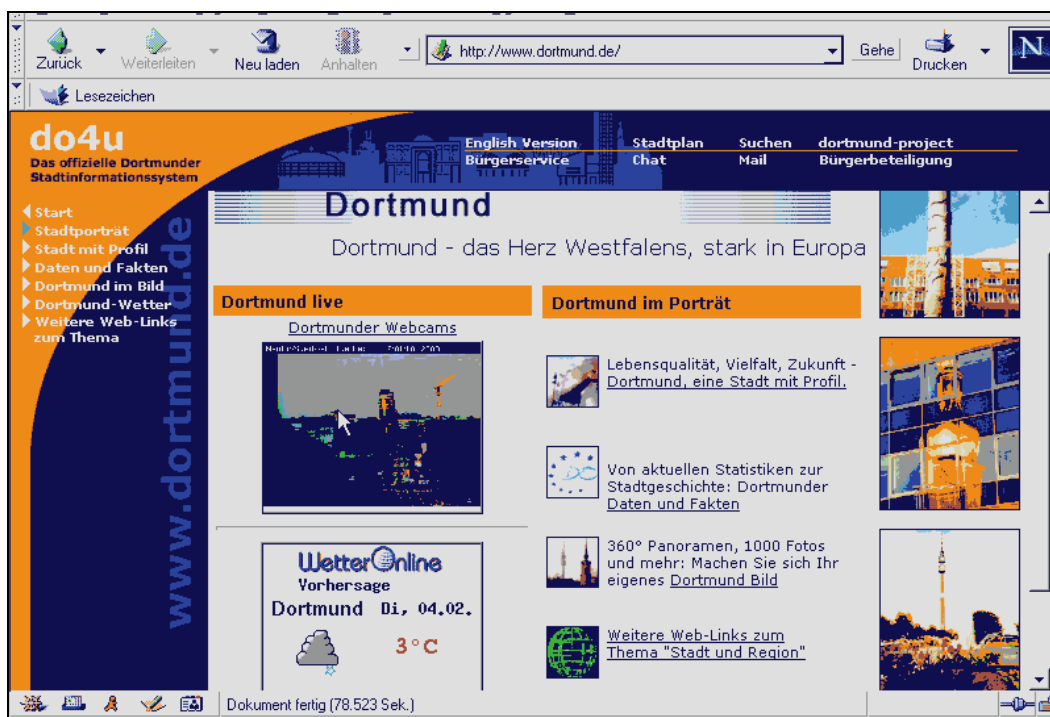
Zurück Weiterleiten Neu laden Anhalten http://www.dortmund.de/ Gehe Drucken

Lesezeichen

do4u
Das offizielle Dortmunder Stadtinformationssystem

English Version
Bürgerservice
Stadtplan
Chat
Suchen
Mail
dortmund-project
Bürgerbeteiligung

Start
Stadtporträt
Stadt mit Profil
Daten und Fakten
Dortmund im Bild
Dortmund-Wetter
Weitere Web-Links zum Thema

www.dortmund.de

Dortmund

Dortmund - das Herz Westfalens, stark in Europa

Dortmund live

Dortmunder Webcams

WetterOnline
Vorhersage
Dortmund Di, 04.02.
3°C

Dortmund im Porträt

Lebensqualität, Vielfalt, Zukunft - Dortmund, eine Stadt mit Profil.

Von aktuellen Statistiken zur Stadtgeschichte: Dortmunder Daten und Fakten

360° Panoramen, 1000 Fotos und mehr: Machen Sie sich Ihr eigenes Dortmund Bild

Weitere Web-Links zum Thema "Stadt und Region"

Dokument fertig (78.523 Sek.)